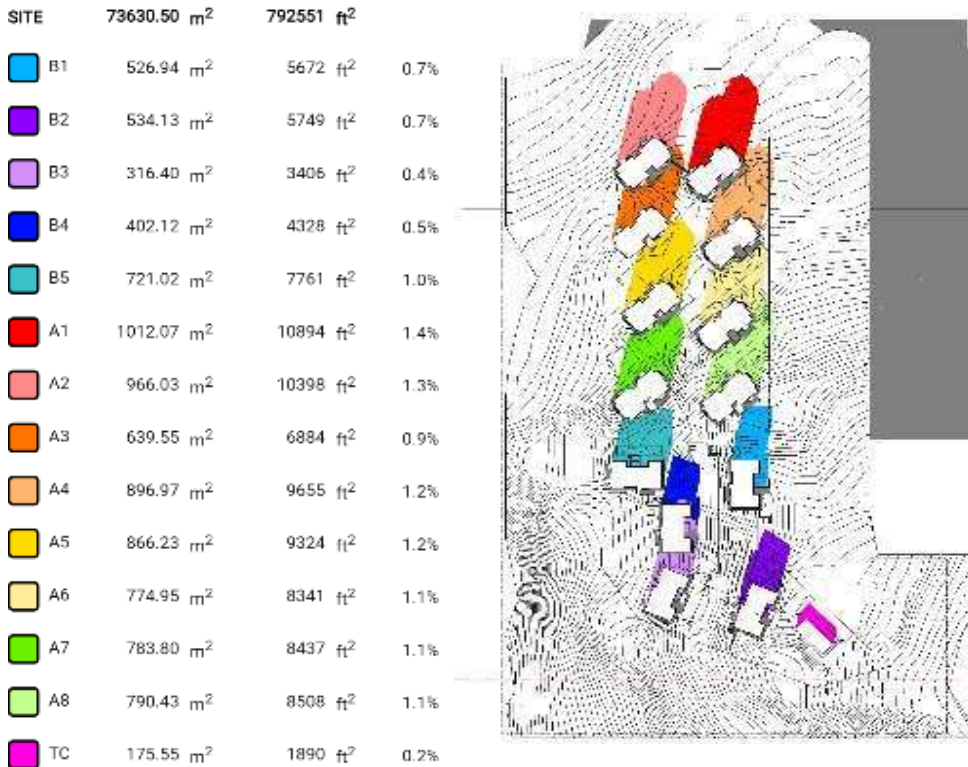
| SITE | 73630.50 $m^2$ | 792551 $ft^2$ | |
|---|---|---|---|
| B1 | 526.94 $m^2$ | 5672 $ft^2$ | 0.7% |
| B2 | 534.13 $m^2$ | 5749 $ft^2$ | 0.7% |
| B3 | 316.40 $m^2$ | 3406 $ft^2$ | 0.4% |
| B4 | 402.12 $m^2$ | 4328 $ft^2$ | 0.5% |
| B5 | 721.02 $m^2$ | 7761 $ft^2$ | 1.0% |
| A1 | 1012.07 $m^2$ | 10894 $ft^2$ | 1.4% |
| A2 | 966.03 $m^2$ | 10398 $ft^2$ | 1.3% |
| A3 | 639.55 $m^2$ | 6884 $ft^2$ | 0.9% |
| A4 | 896.97 $m^2$ | 9655 $ft^2$ | 1.2% |
| A5 | 866.23 $m^2$ | 9324 $ft^2$ | 1.2% |
| A6 | 774.95 $m^2$ | 8341 $ft^2$ | 1.1% |
| A7 | 783.80 $m^2$ | 8437 $ft^2$ | 1.1% |
| A8 | 790.43 $m^2$ | 8508 $ft^2$ | 1.1% |
| TC | 175.55 $m^2$ | 1890 $ft^2$ | 0.2% |